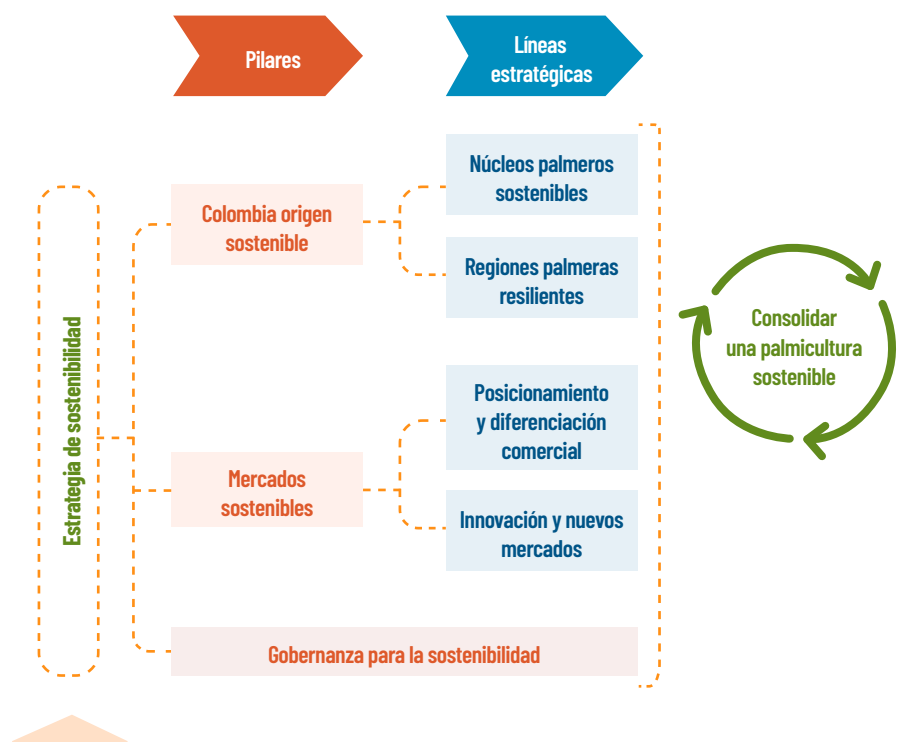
Pilares

Líneas estratégicas

Estrategia de sostenibilidad

Colombia origen sostenible

Núcleos palmeros sostenibles

Regiones palmeras resilientes

Mercados sostenibles

Posicionamiento y diferenciación comercial

Innovación y nuevos mercados

Gobernanza para la sostenibilidad

Consolidar una palmicultura sostenible